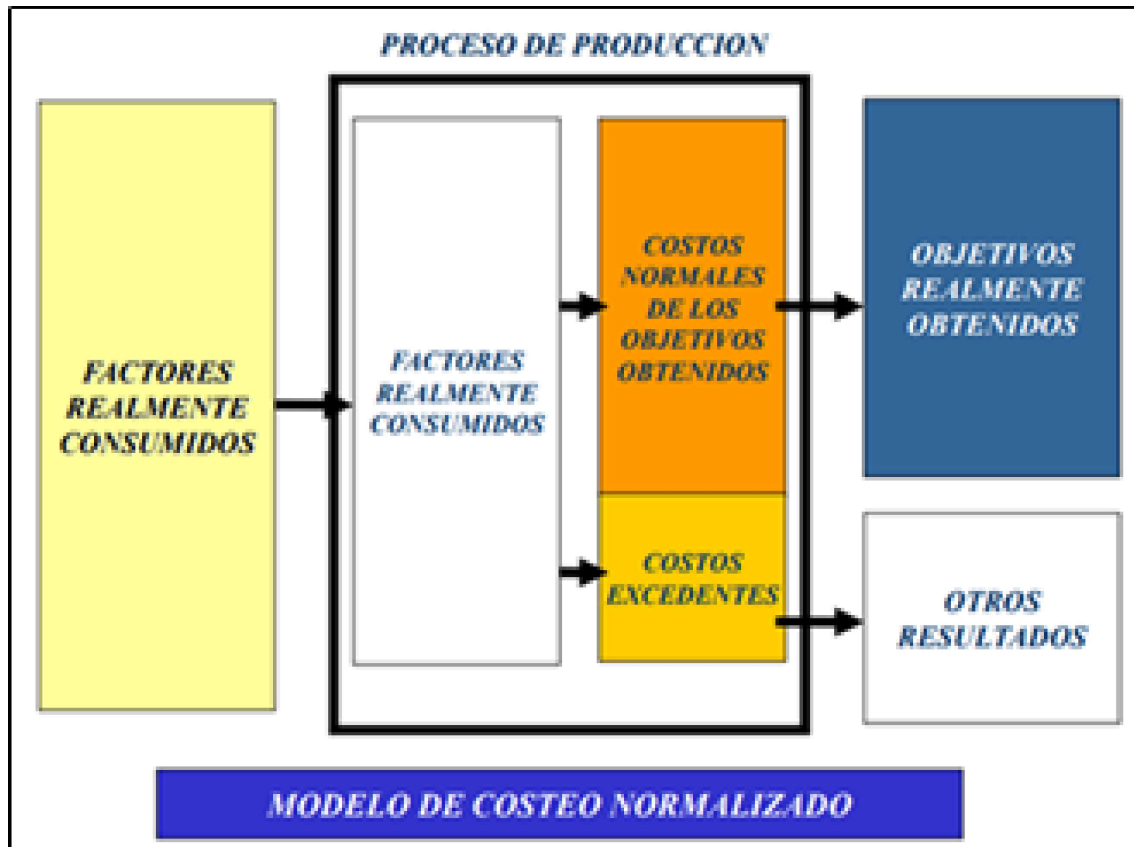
PROCESO DE PRODUCCION

FACTORES REALMENTE CONSUMIDOS

FACTORES REALMENTE CONSUMIDOS

COSTOS NORMALES DE LOS OBJETIVOS OBTENIDOS

COSTOS EXCEDENTES

OBJETIVOS REALMENTE OBTENIDOS

OTROS RESULTADOS

MODELO DE COSTEO NORMALIZADO